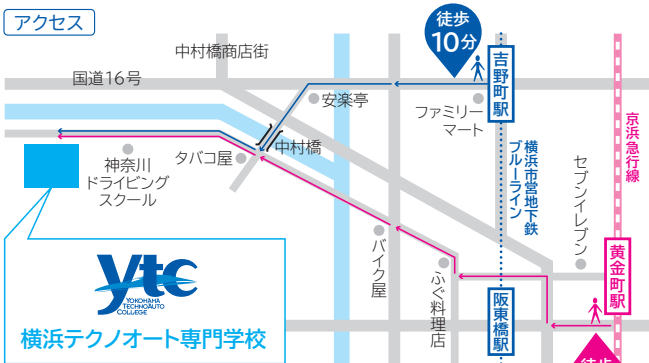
アクセス

徒歩
10分

中村橋商店街

国道16号

吉野町駅

安楽亭

ファミリーマート

横浜市営地下鉄ブルーライン

京浜急行線

中村橋

タバコ屋

神奈川ドライビングスクール

セブンイレブン

バイク屋

ふぐ料理店

黄金町駅

阪東橋駅

ytc
YOKOHAMA TECHNOAUTO COLLEGE

横浜テクノオート専門学校

徒歩